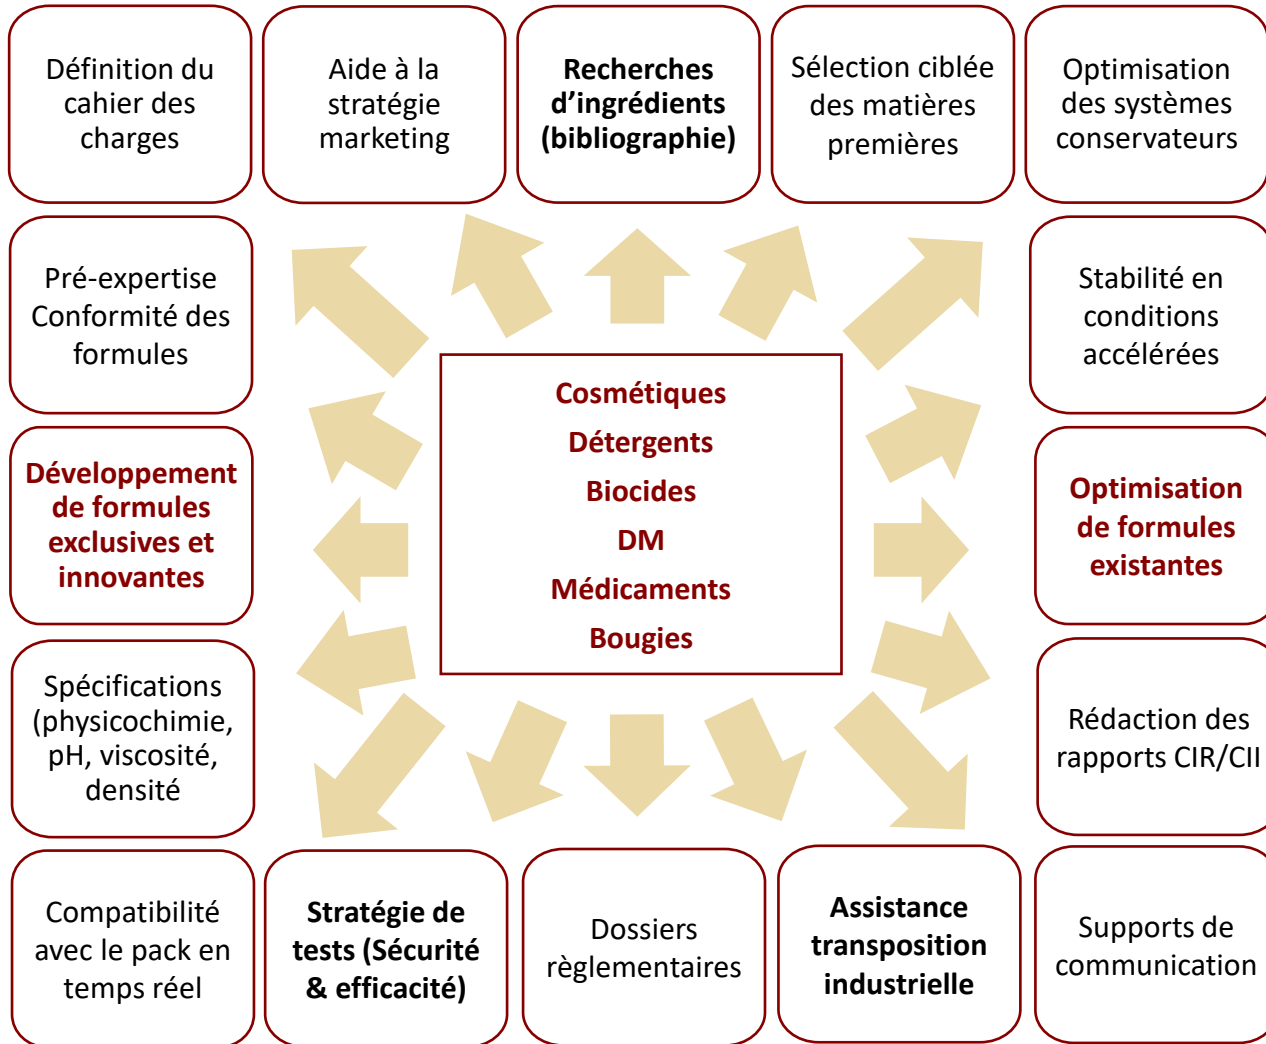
Définition du cahier des charges

Aide à la stratégie marketing

**Recherches d'ingrédients (bibliographie)**

Sélection ciblée des matières premières

Optimisation des systèmes conservateurs

Pré-expertise Conformité des formules

Stabilité en conditions accélérées

Cosmétiques
Détergents
Biocides
DM
Médicaments
Bougies

Développement de formules exclusives et innovantes

Optimisation de formules existantes

Spécifications (physicochimie, pH, viscosité, densité

Rédaction des rapports CIR/CII

Compatibilité avec le pack en temps réel

**Stratégie de tests (Sécurité & efficacité)**

Dossiers règlementaires

**Assistance transposition industrielle**

Supports de communication